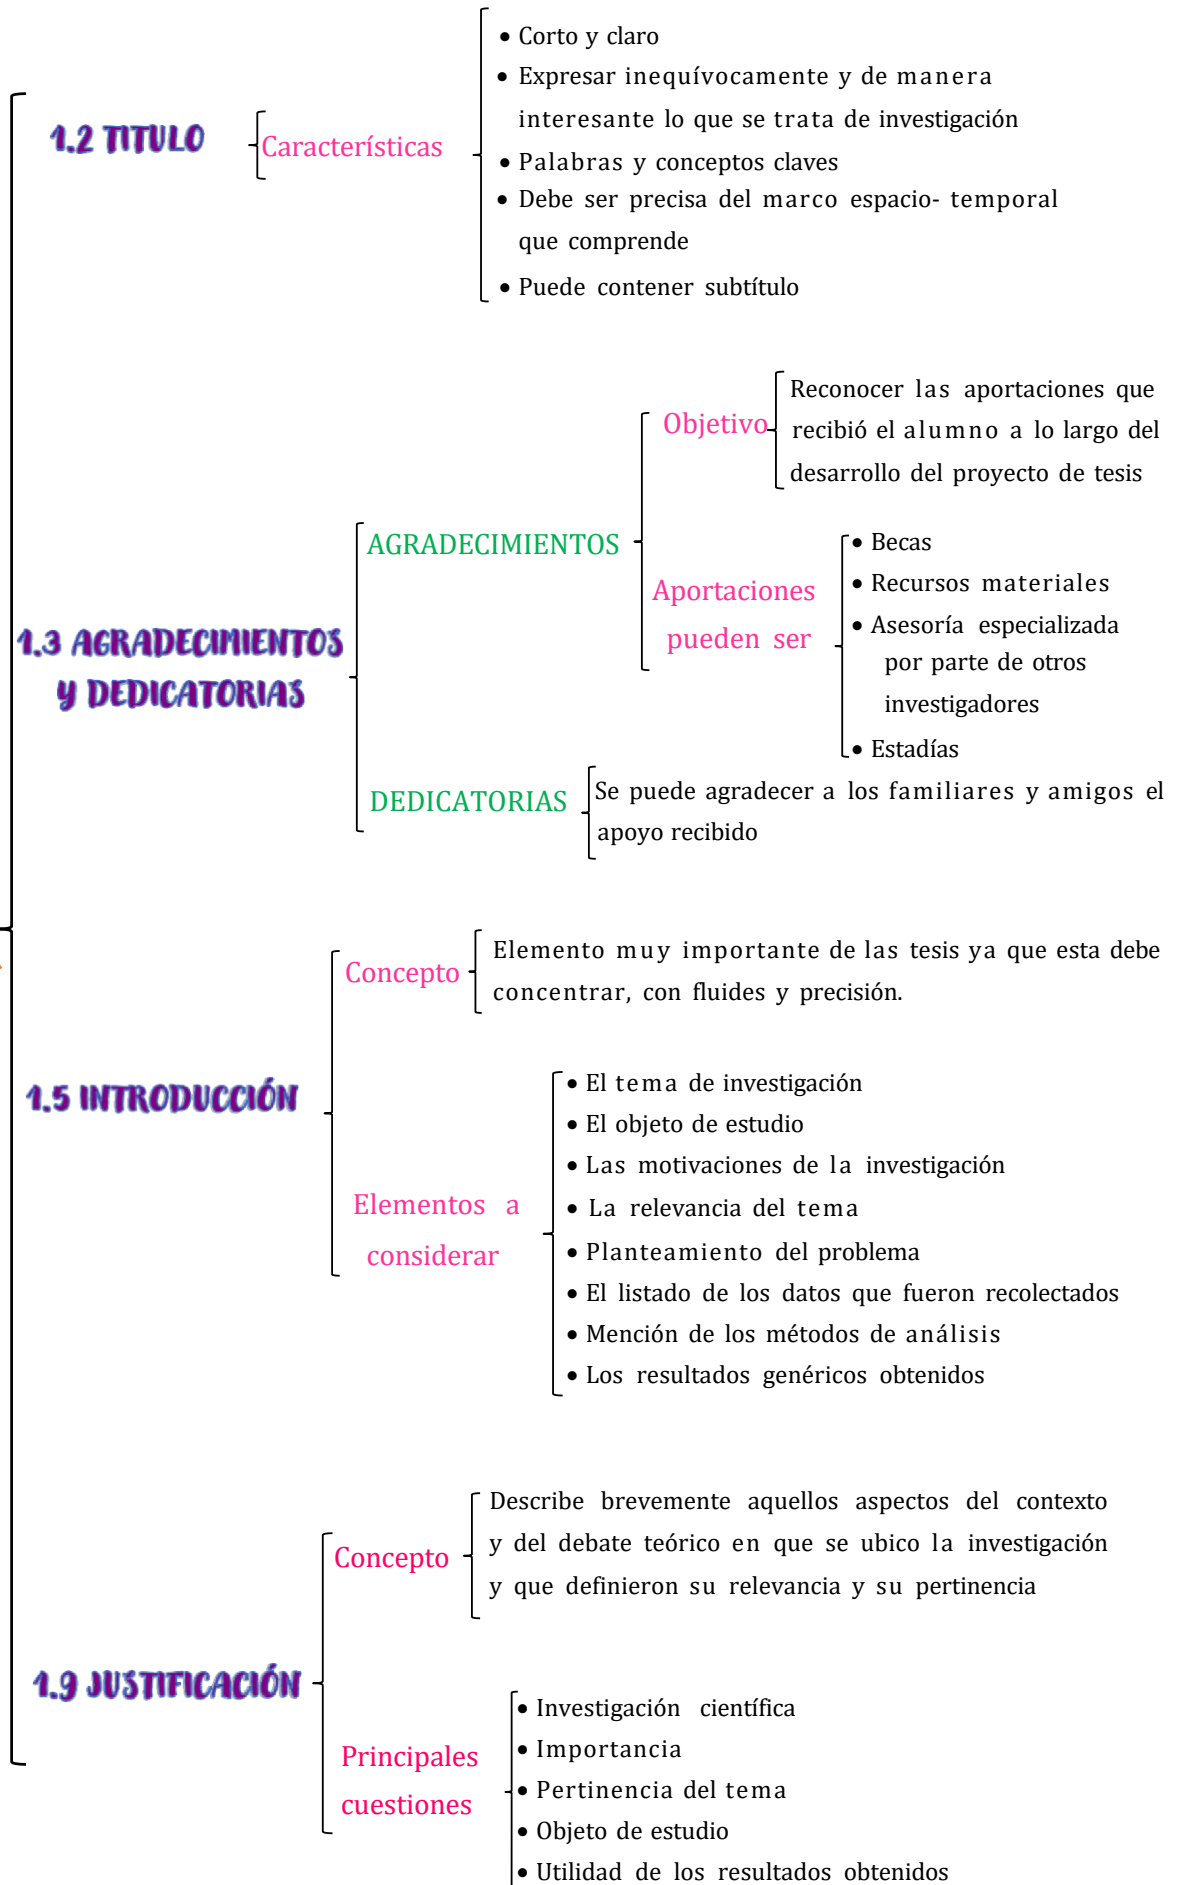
1.2 TITULO

Características

• Corto y claro
• Expresar inequívocamente y de manera interesante lo que se trata de investigación
• Palabras y conceptos claves
• Debe ser precisa del marco espacio- temporal que comprende
• Puede contener subtítulo

1.3 AGRADECIMIENTOS Y DEDICATORIAS

AGRADECIMIENTOS

Objetivo

Reconocer las aportaciones que recibió el alumno a lo largo del desarrollo del proyecto de tesis

Aportaciones pueden ser

• Becas
• Recursos materiales
• Asesoría especializada por parte de otros investigadores
• Estadías

DEDICATORIAS

Se puede agradecer a los familiares y amigos el apoyo recibido

1.5 INTRODUCCIÓN

Concepto

Elemento muy importante de las tesis ya que esta debe concentrar, con fluides y precisión.

Elementos a considerar

• El tema de investigación
• El objeto de estudio
• Las motivaciones de la investigación
• La relevancia del tema
• Planteamiento del problema
• El listado de los datos que fueron recolectados
• Mención de los métodos de análisis
• Los resultados genéricos obtenidos

1.9 JUSTIFICACIÓN

Concepto

Describe brevemente aquellos aspectos del contexto y del debate teórico en que se ubico la investigación y que definieron su relevancia y su pertinencia

Principales cuestiones

• Investigación científica
• Importancia
• Pertinencia del tema
• Objeto de estudio
• Utilidad de los resultados obtenidos